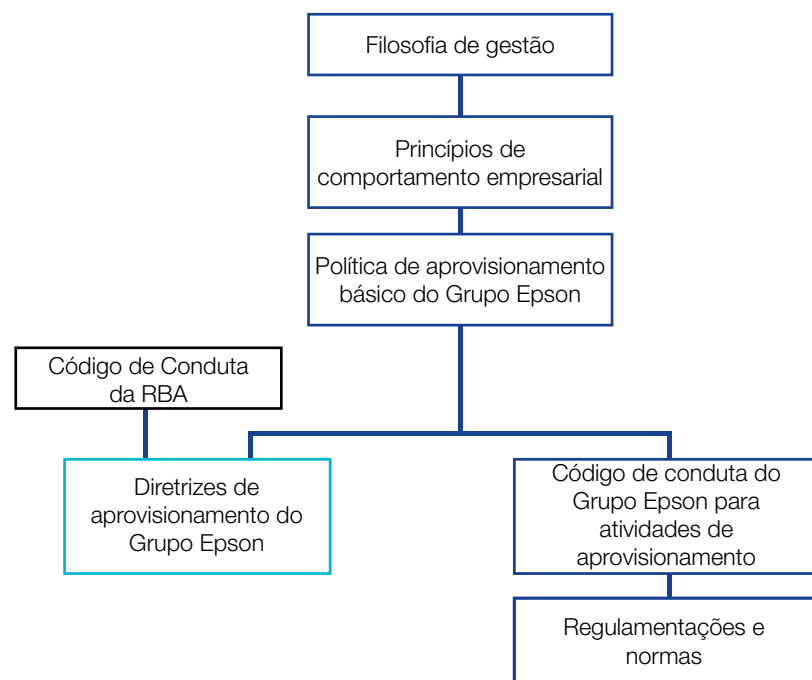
Filosofia de gestão

Princípios de comportamento empresarial

Política de aprovisionamento básico do Grupo Epson

Código de Conduta da RBA

Diretrizes de aprovisionamento do Grupo Epson

Código de conduta do Grupo Epson para atividades de aprovisionamento

Regulamentações e normas